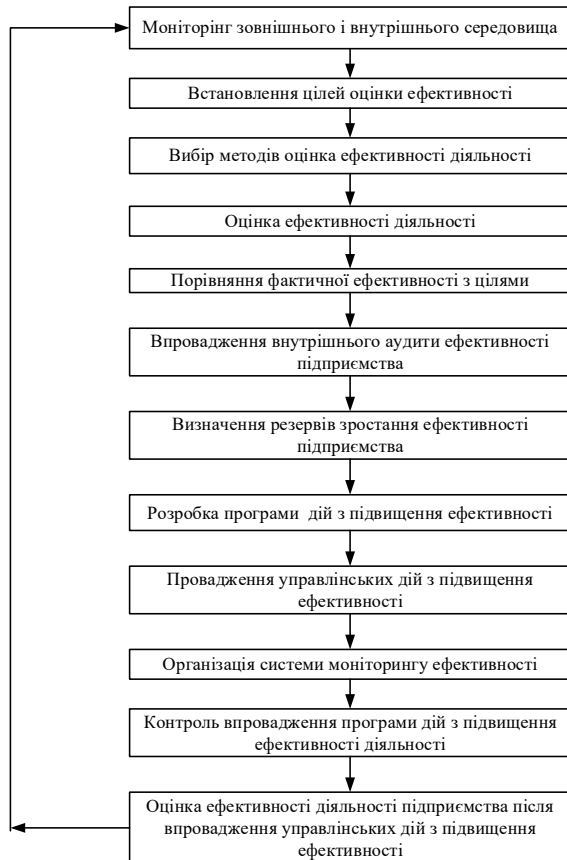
Моніторінг зовнішнього і внутрішнього середовища

Встановлення цілей оцінки ефективності

Вибір методів оцінка ефективності діяльності

Оцінка ефективності діяльності

Порівняння фактичної ефективності з цілями

Впровадження внутрішнього аудити ефективності підприємства

Визначення резервів зростання ефективності підприємства

Розробка програми дій з підвищення ефективності

Провадження управлінських дій з підвищення ефективності

Організація системи моніторингу ефективності

Контроль впровадження програми дій з підвищення ефективності діяльності

Оцінка ефективності діяльності підприємства після впровадження управлінських дій з підвищення ефективності